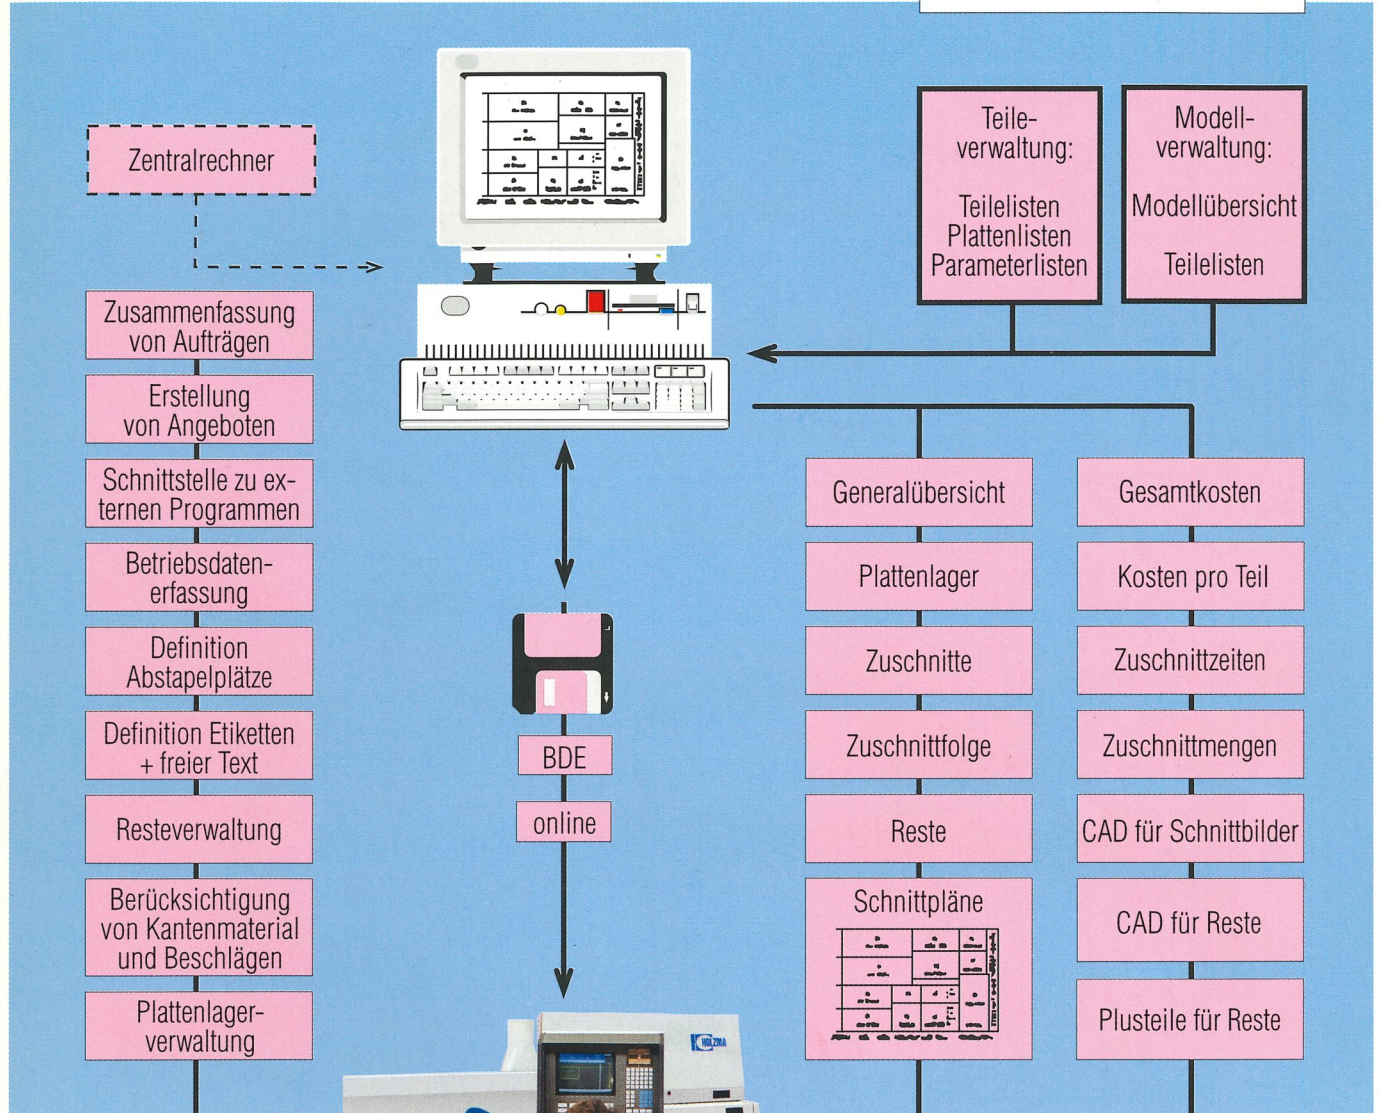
Zentralrechner

Zusammenfassung von Aufträgen

Erstellung von Angeboten

Schnittstelle zu externen Programmen

Betriebsdatenerfassung

Definition Abstapelplätze

Definition Etiketten + freier Text

Resteverwaltung

Berücksichtigung von Kantenmaterial und Beschlägen

Plattenlagerverwaltung

BDE

online

HOLZMA

Teileverwaltung:

Teilelisten
Plattenlisten
Parameterlisten

Modellverwaltung:

Modellübersicht

Teilelisten

Generalübersicht

Plattenlager

Zuschnitte

Zuschnittfolge

Reste

Schnittpläne

Gesamtkosten

Kosten pro Teil

Zuschnittzeiten

Zuschnittmengen

CAD für Schnittbilder

CAD für Reste

Plusteile für Reste